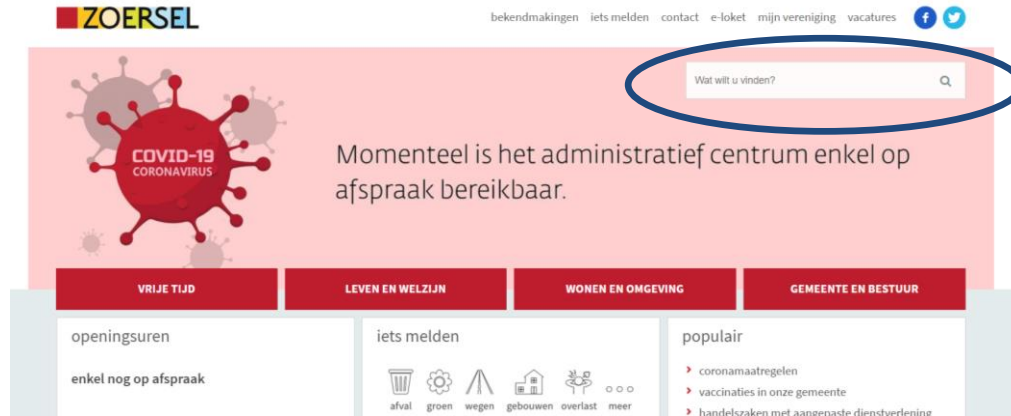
ZOERSEL

bekendmakingen iets melden contact e-loket mijn vereniging vacatures

Wat wilt u vinden?

COVID-19
CORONAVIRUS

Momenteel is het administratief centrum enkel op afspraak bereikbaar.

VRIJE TIJD
LEVEN EN WELZIJN
WONEN EN OMGEVING
GEMEENTE EN BESTUUR

openingsuren

enkel nog op afspraak

iets melden

afval groen wegen gebouwen overlast meer

populair

coronamaatregelen
vaccinaties in onze gemeente
handelszaken met aangepaste dienstverlening